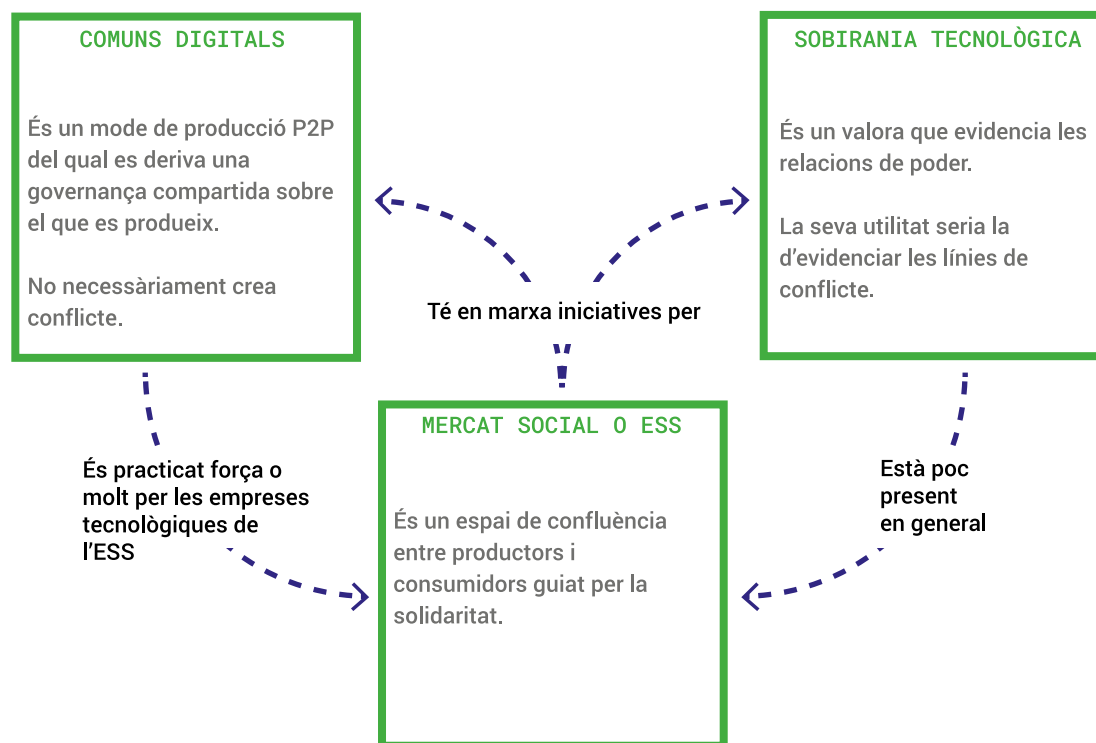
COMUNS DIGITALS

És un mode de producció P2P del qual es deriva una governança compartida sobre el que es produeix.

No necessàriament crea conflicte.

SOBIRANIA TECNOLÒGICA

És un valora que evidencia les relacions de poder.

La seva utilitat seria la d'evidenciar les línies de conflicte.

Té en marxa iniciatives per

MERCAT SOCIAL O ESS

És un espai de confluència entre productors i consumidors guiat per la solidaritat.

És practicat força o molt per les empreses tecnològiques de l'ESS

Està poc present en general